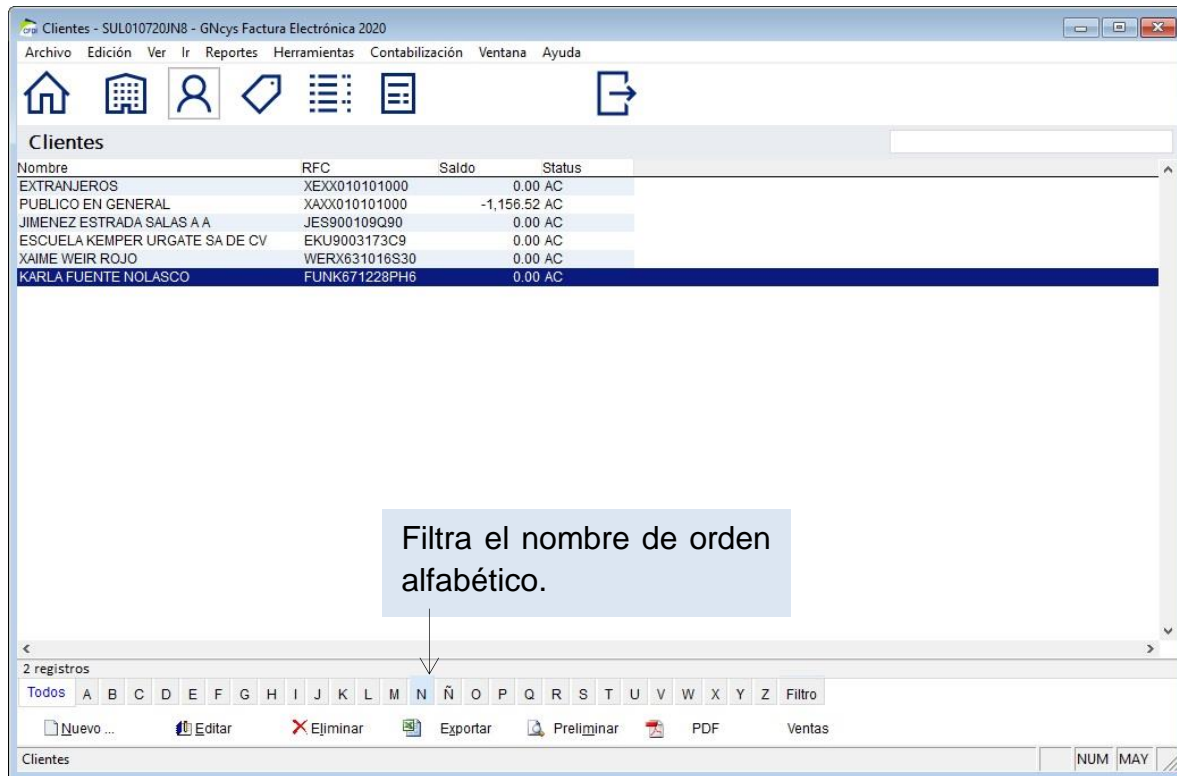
Clientes - SUL010720JN8 - GNcys Factura Electrónica 2020

Archivo Edición Ver Ir Reportes Herramientas Contabilización Ventana Ayuda

Clientes

| Nombre | RFC | Saldo | Status |
|---|---|---|---|
| EXTRANJEROS | XEXX010101000 | 0.00 | AC |
| PUBLICO EN GENERAL | XAXX010101000 | -1,156.52 | AC |
| JIMENEZ ESTRADA SALAS A A | JES900109Q90 | 0.00 | AC |
| ESCUELA KEMPER URGATE SA DE CV | EKU9003173C9 | 0.00 | AC |
| XAIME WEIR ROJO | WERX631016S30 | 0.00 | AC |
| KARLA FUENTE NOLASCO | FUNK671228PH6 | 0.00 | AC |

Filtra el nombre de orden alfabético.

2 registros

Todos A B C D E F G H I J K L M N Ñ O P Q R S T U V W X Y Z Filtro

Nuevo ... Editar Eliminar Exportar Preliminar PDF Ventas

Clientes NUM MAY